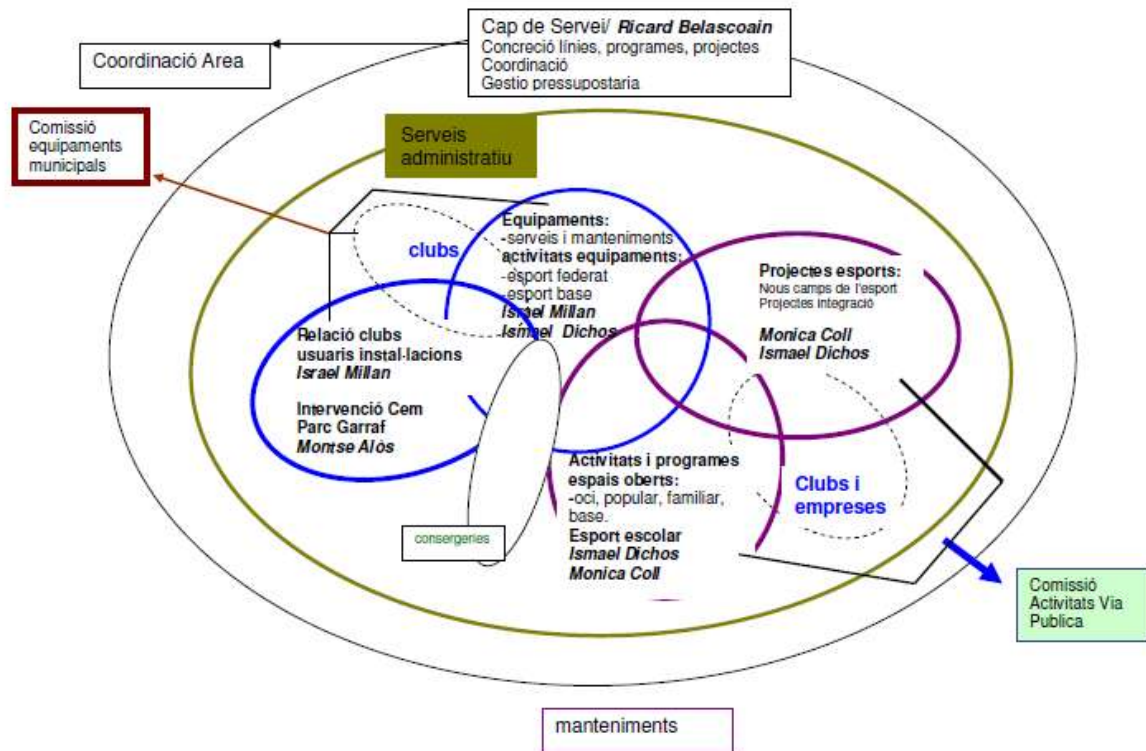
Cap de Servei/ ***Ricard Belascoain***
Concreció línies, programes, projectes
Coordinació
Gestio pressupostaria

Coordinació Area

Comissió equipaments municipals

Serveis administratiu

clubs

**Equipaments:**
-serveis i manteniments
**activitats equipaments:**
-esport federat
-esport base
***Israel Millan***
***Ismael Dichos***

**Projectes esports:**
Nous camps de l'esport
Projectes integració

***Monica Coll***
***Ismael Dichos***

**Relació clubs usuaris instal·lacions**
***Israel Millan***

**Intervenció Cem Parc Garraf**
***Montse Alòs***

**Activitats i programes espais oberts:**
-oci, popular, familiar, base.
**Esport escolar**
***Ismael Dichos***
***Monica Coll***

**Clubs i empreses**

consergeries

Comissió Activitats Via Publica

manteniments